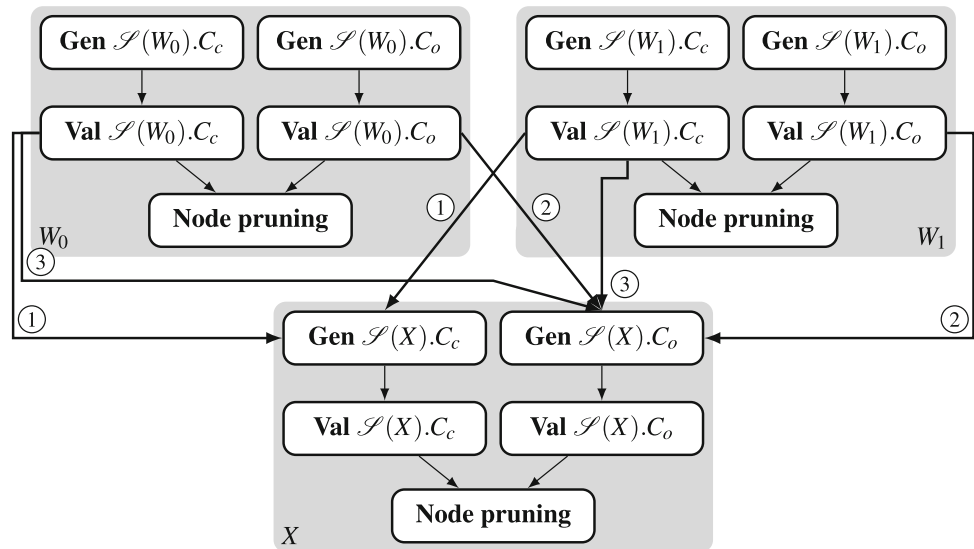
**Gen** $\mathscr{S}(W_0).C_c$

**Gen** $\mathscr{S}(W_0).C_o$

**Val** $\mathscr{S}(W_0).C_c$

**Val** $\mathscr{S}(W_0).C_o$

**Node pruning**

$W_0$

**Gen** $\mathscr{S}(W_1).C_c$

**Gen** $\mathscr{S}(W_1).C_o$

**Val** $\mathscr{S}(W_1).C_c$

**Val** $\mathscr{S}(W_1).C_o$

**Node pruning**

$W_1$

①

②

③

③

①

②

**Gen** $\mathscr{S}(X).C_c$

**Gen** $\mathscr{S}(X).C_o$

**Val** $\mathscr{S}(X).C_c$

**Val** $\mathscr{S}(X).C_o$

**Node pruning**

$X$